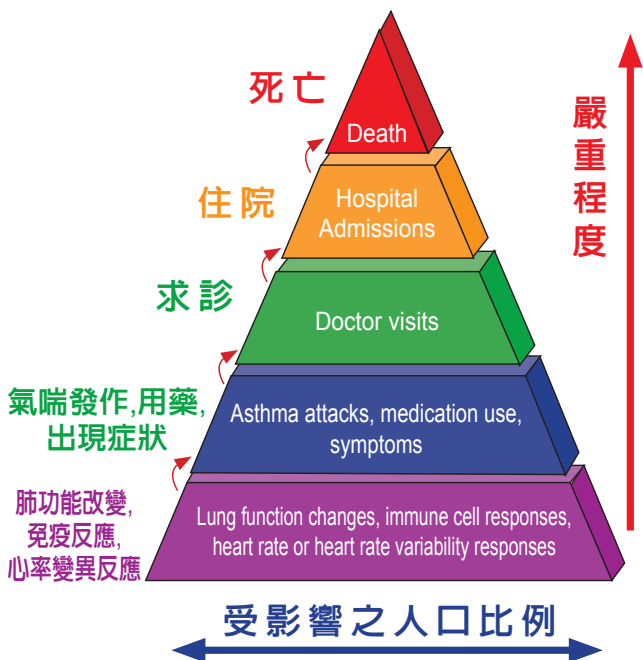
死亡

Death

住院

Hospital Admissions

求診

Doctor visits

氣喘發作,用藥,
出現症狀

Asthma attacks, medication use, symptoms

肺功能改變,
免疫反應,
心率變異反應

Lung function changes, immune cell responses, heart rate or heart rate variability responses

嚴重程度

受影響之人口比例